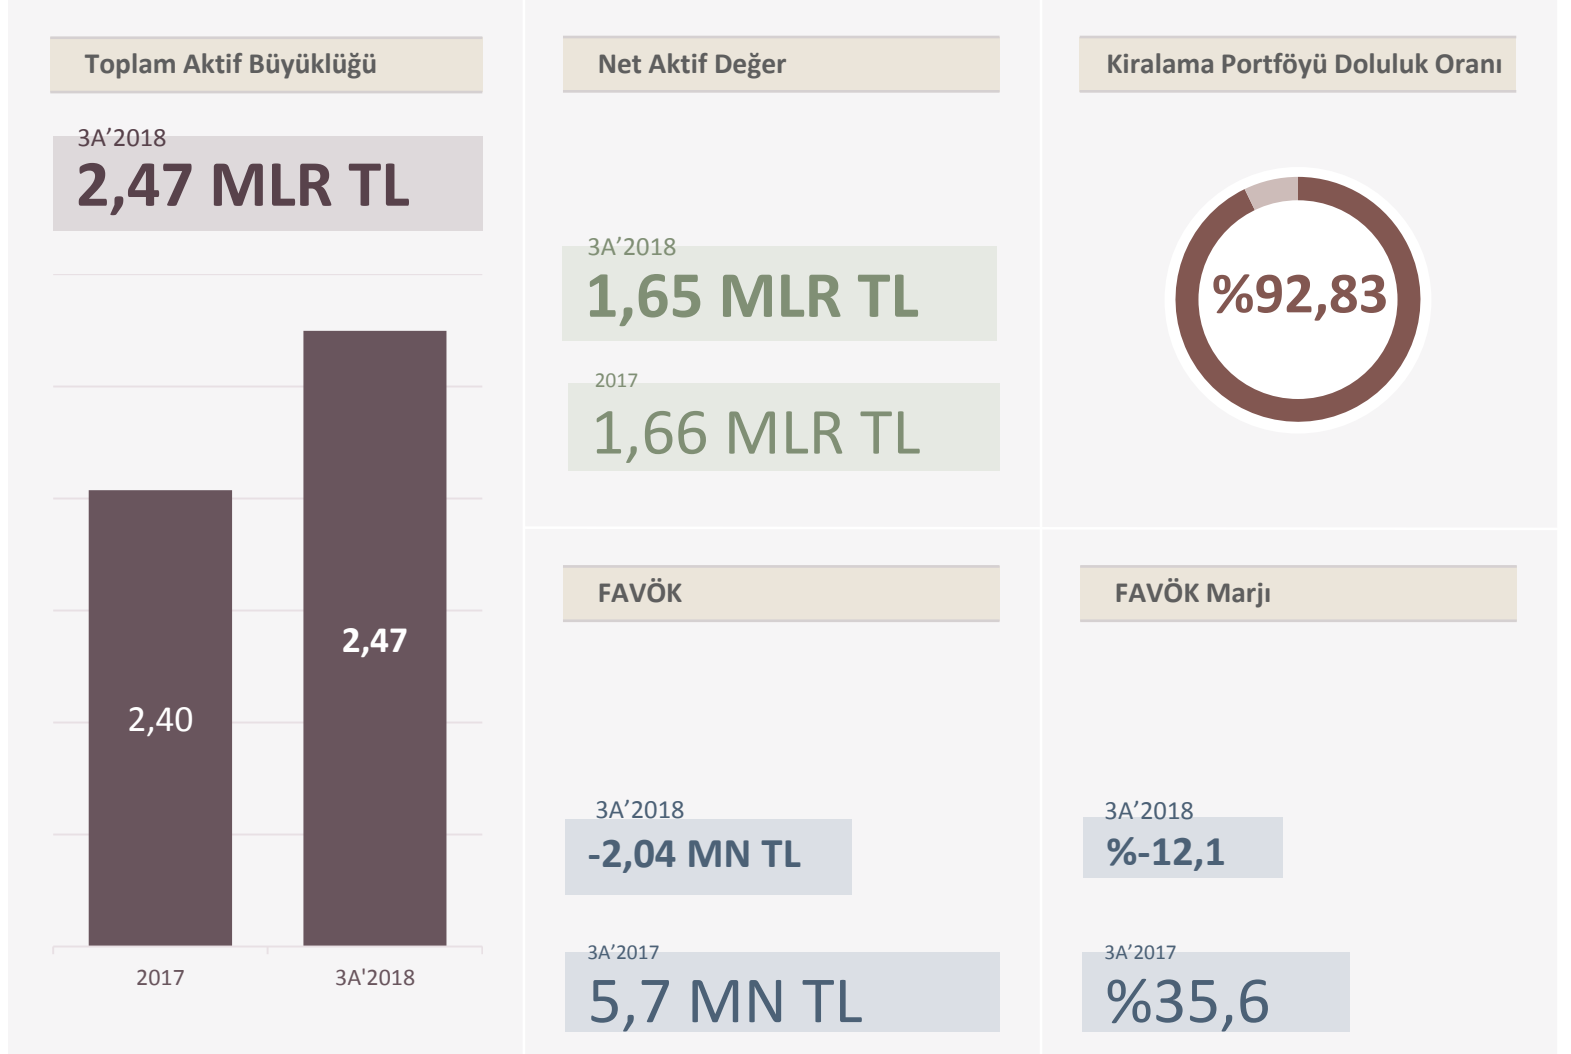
Toplam Aktif Büyüklüğü

3A’2018
2,47 MLR TL

2,40
2,47
2017
3A'2018

Net Aktif Değer

3A’2018
1,65 MLR TL

2017
1,66 MLR TL

Kiralama Portföyü Doluluk Oranı

%92,83

FAVÖK

3A’2018
-2,04 MN TL

3A’2017
5,7 MN TL

FAVÖK Marjı

3A’2018
%-12,1

3A’2017
%35,6